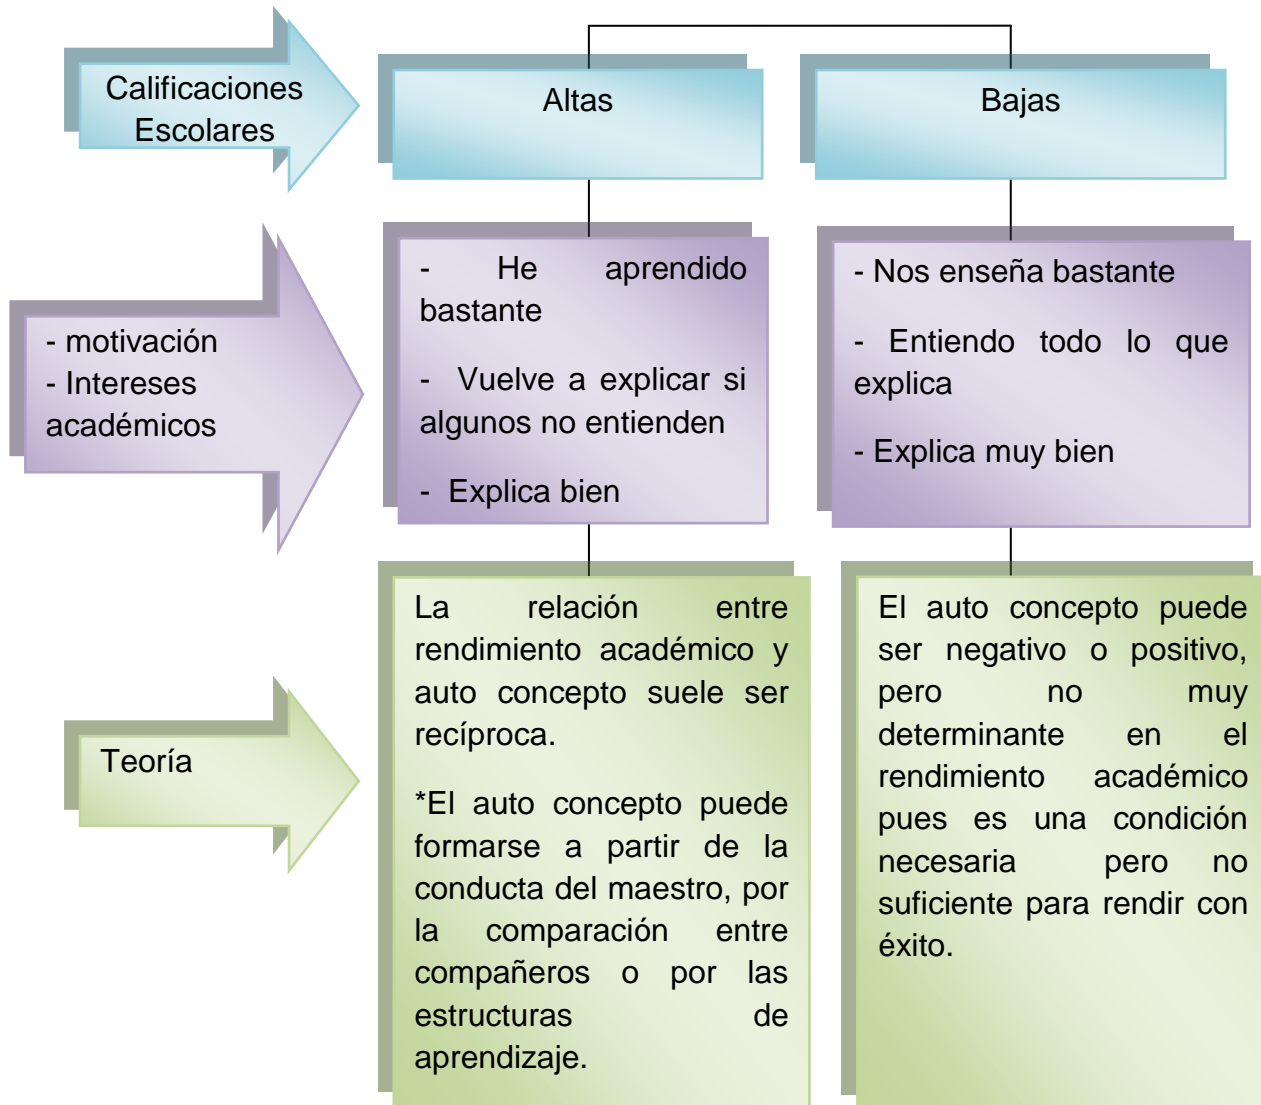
Calificaciones Escolares

Altas

Bajas

- motivación
- Intereses académicos

- He aprendido bastante

- Vuelve a explicar si algunos no entienden

- Explica bien

- Nos enseña bastante

- Entiendo todo lo que explica

- Explica muy bien

Teoría

La relación entre rendimiento académico y auto concepto suele ser recíproca.

*El auto concepto puede formarse a partir de la conducta del maestro, por la comparación entre compañeros o por las estructuras de aprendizaje.

El auto concepto puede ser negativo o positivo, pero no muy determinante en el rendimiento académico pues es una condición necesaria pero no suficiente para rendir con éxito.